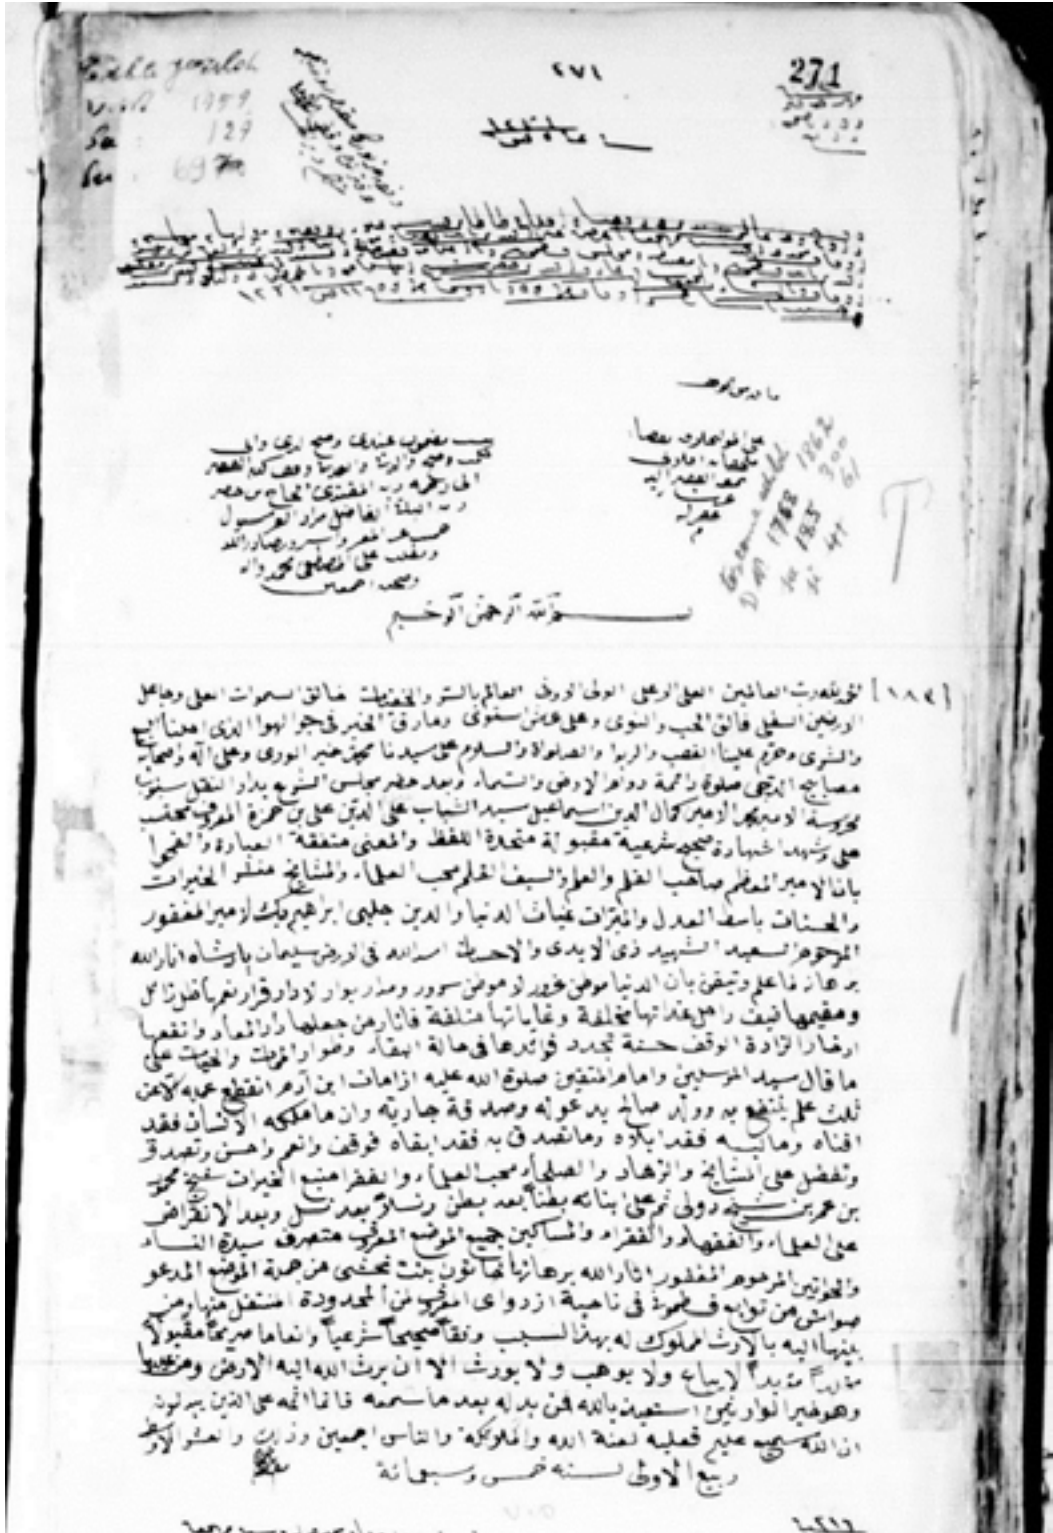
Tekke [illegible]
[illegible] 1959
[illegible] 129
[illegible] 69

٢٧١
271

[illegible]

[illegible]

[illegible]

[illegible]

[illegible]

1862
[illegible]
D 1768
183
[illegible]

بسم الله الرحمن الرحيم

[١٨٨] الحمد لله رب العالمين العلي الرحمن الولي الرؤف العالم بالسر والخفيات خالق السموات العلى وجاعل الارضين السفلى فالق الحب والنوى وهو على العرش استوى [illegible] الخير في جو الهوا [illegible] والثرى وحرم علينا الغصب والربا والصلوة والسلام على سيدنا محمد خير الورى وعلى آله واصحابه مصابيح الدجى صلوة دائمة دوام الارض والسماء وبعد حضر مجلس الشرع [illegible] بمحروسة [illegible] الامير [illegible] الدين اسماعيل سيد الشباب علي الدين علي بن حمزة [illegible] وشهد الشهادة صحيحة شرعية مقبولة متحدة اللفظ والمعنى متفقة العبارة والمعنى بان الامير المعظم صاحب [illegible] والمشايخ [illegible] الخيرات والحسنات باسط العدل والمبرات غياث الدنيا والدين جلبي ابراهيم بك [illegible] المغفور المرحوم السعيد الشهيد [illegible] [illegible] سليمان باشاه انار الله برهانه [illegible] بان الدنيا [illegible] سرور ومدار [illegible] دار قرار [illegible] ومقيمها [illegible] مخلفة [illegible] منقلبة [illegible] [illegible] ارضاء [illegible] حسنة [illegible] فوائدها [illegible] البقاء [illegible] على ما قال سيد المرسلين وامام المتقين صلوة الله عليه اذا مات ابن آدم انقطع عمله الا من ثلث علم ينتفع به وولد صالح يدعو له وصدقة جارية وان ما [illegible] الانسان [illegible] افناه وماله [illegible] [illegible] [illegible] وتصدق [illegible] على المشايخ والزهاد والصلحاء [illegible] العلماء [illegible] الخيرات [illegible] بن عمر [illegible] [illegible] بعد بطن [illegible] نسل وبعد الانقراض على العلماء والفضلاء والفقراء والمساكين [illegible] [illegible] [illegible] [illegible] المرحوم المغفور انار الله برهانه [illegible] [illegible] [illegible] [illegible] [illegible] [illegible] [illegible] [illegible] وقفا صحيحا شرعيا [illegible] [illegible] لا يباع ولا يوهب ولا يورث الا ان يرث الله الارض ومن عليها وهو خير الوارثين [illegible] فمن بدله بعد ما سمعه فانما اثمه على الذين يبدلونه ان الله سميع عليم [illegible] لعنة الله والملائكة والناس اجمعين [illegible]

ربيع الاولى لسنة خمس وستمائة